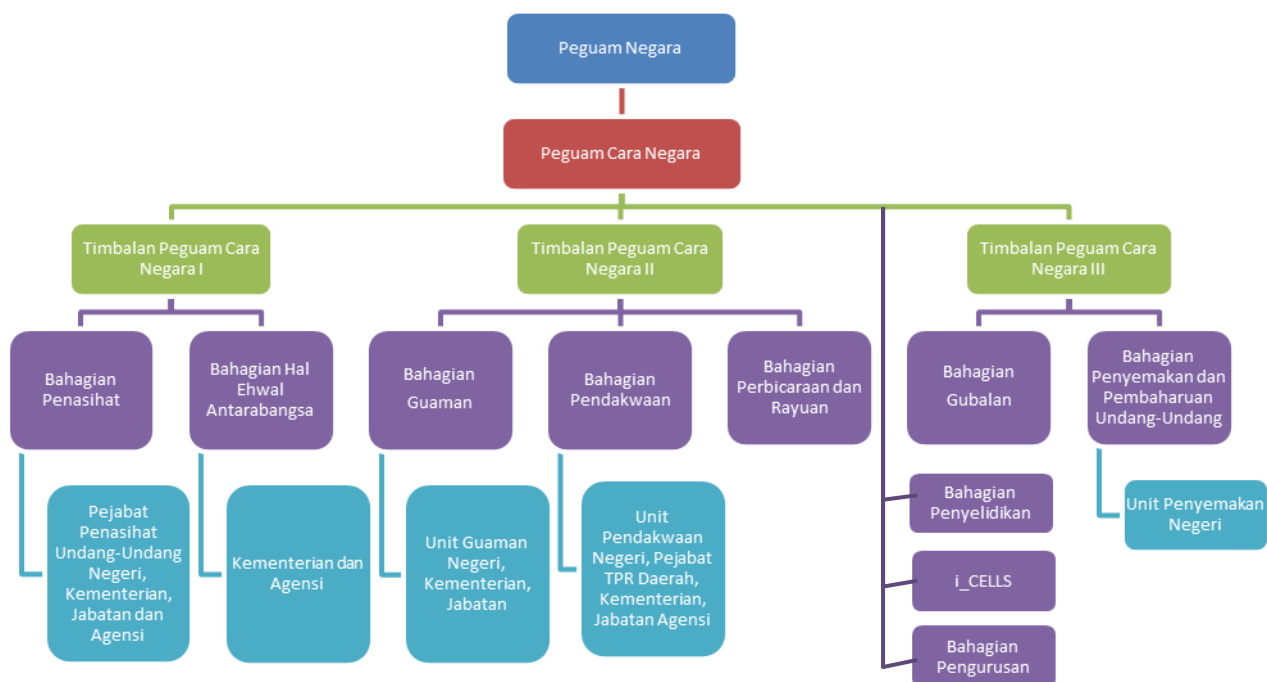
Peguam Negara

Peguam Cara Negara

Timbalan Peguam Cara Negara I

Timbalan Peguam Cara Negara II

Timbalan Peguam Cara Negara III

Bahagian Penasihat

Bahagian Hal Ehwal Antarabangsa

Bahagian Guaman

Bahagian Pendakwaan

Bahagian Perbicaraan dan Rayuan

Bahagian Gubalan

Bahagian Penyemakan dan Pembaharuan Undang-Undang

Pejabat Penasihat Undang-Undang Negeri, Kementerian, Jabatan dan Agensi

Kementerian dan Agensi

Unit Guaman Negeri, Kementerian, Jabatan

Unit Pendakwaan Negeri, Pejabat TPR Daerah, Kementerian, Jabatan Agensi

Bahagian Penyelidikan

i_CELLS

Bahagian Pengurusan

Unit Penyemakan Negeri